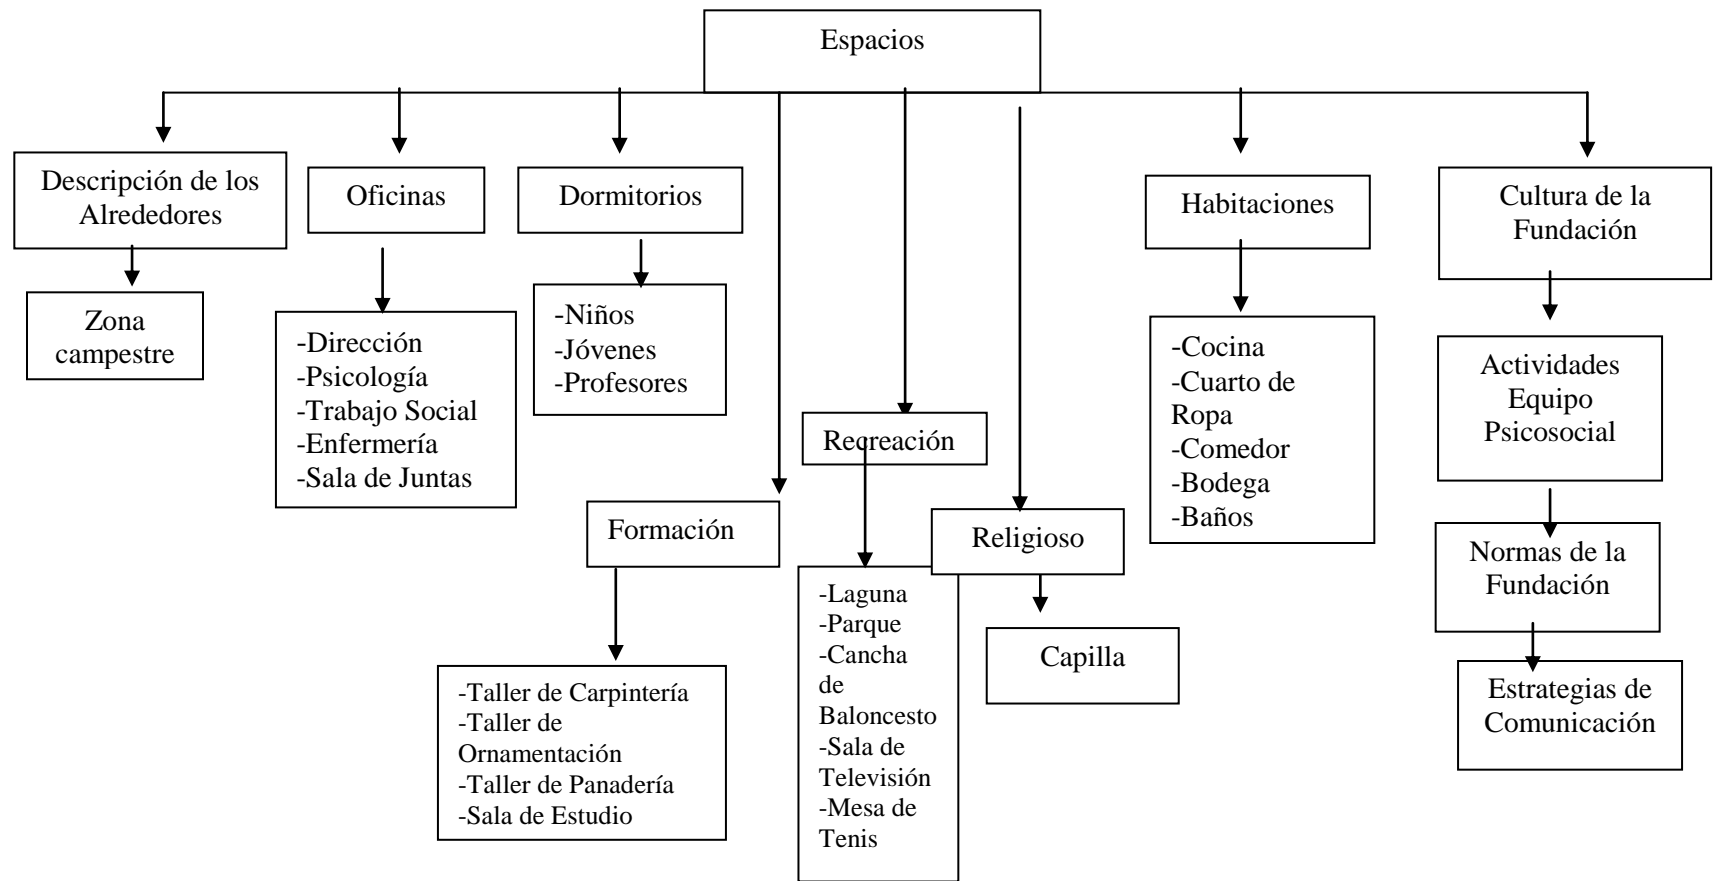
Espacios

Descripción de los Alrededores

Zona campestre

Oficinas

-Dirección
-Psicología
-Trabajo Social
-Enfermería
-Sala de Juntas

Dormitorios

-Niños
-Jóvenes
-Profesores

Formación

-Taller de Carpintería
-Taller de Ornamentación
-Taller de Panadería
-Sala de Estudio

Recreación

-Laguna
-Parque
-Cancha de Baloncesto
-Sala de Televisión
-Mesa de Tenis

Religioso

Capilla

Habitaciones

-Cocina
-Cuarto de Ropa
-Comedor
-Bodega
-Baños

Cultura de la Fundación

Actividades Equipo Psicosocial

Normas de la Fundación

Estrategias de Comunicación